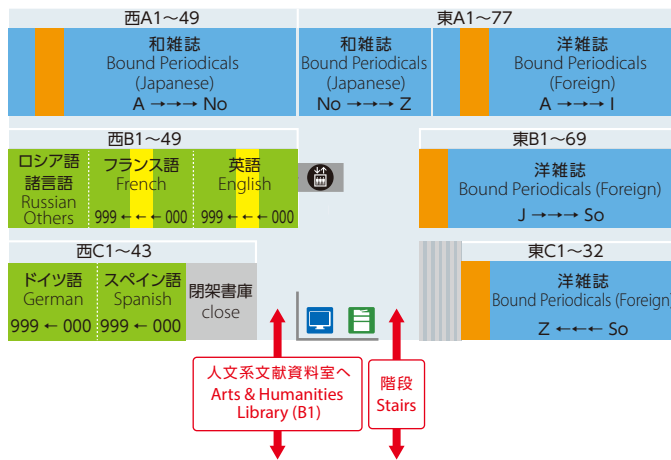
西A1～49

和雑誌
Bound Periodicals
(Japanese)
A →→→ No

東A1～77

和雑誌
Bound Periodicals
(Japanese)
No →→→ Z

洋雑誌
Bound Periodicals
(Foreign)
A →→→ I

西B1～49

ロシア語
諸言語
Russian
Others

フランス語
French
999 ←←← 000

英語
English
999 ←←← 000

東B1～69

洋雑誌
Bound Periodicals (Foreign)
J →→→ So

西C1～43

ドイツ語
German
999 ← 000

スペイン語
Spanish
999 ← 000

閉架書庫
close

東C1～32

洋雑誌
Bound Periodicals (Foreign
Z ←←← So

人文系文献資料室へ
Arts & Humanities
Library (B1)

階段
Stairs